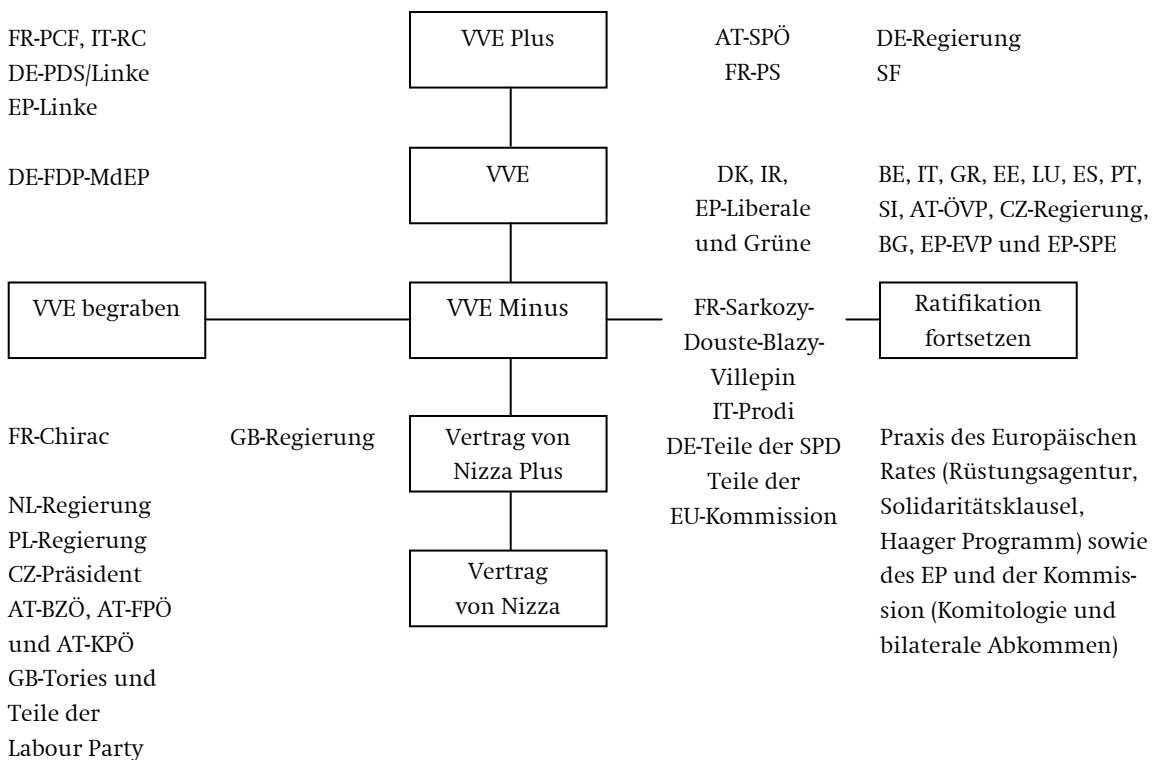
FR-PCF, IT-RC
DE-PDS/Linke
EP-Linke

VVE Plus

AT-SPÖ
FR-PS

DE-Regierung
SF

DE-FDP-MdEP

VVE

DK, IR,
EP-Liberale
und Grüne

BE, IT, GR, EE, LU, ES, PT, SI, AT-ÖVP, CZ-Regierung, BG, EP-EVP und EP-SPE

VVE begraben

VVE Minus

FR-Sarkozy-Douste-Blazy-Villepin
IT-Prodi
DE-Teile der SPD
Teile der EU-Kommission

Ratifikation fortsetzen

FR-Chirac

GB-Regierung

Vertrag von Nizza Plus

Praxis des Europäischen Rates (Rüstungsagentur, Solidaritätsklausel, Haager Programm) sowie des EP und der Kommission (Komitologie und bilaterale Abkommen)

NL-Regierung
PL-Regierung
CZ-Präsident
AT-BZÖ, AT-FPÖ und AT-KPÖ
GB-Tories und Teile der Labour Party

Vertrag von Nizza